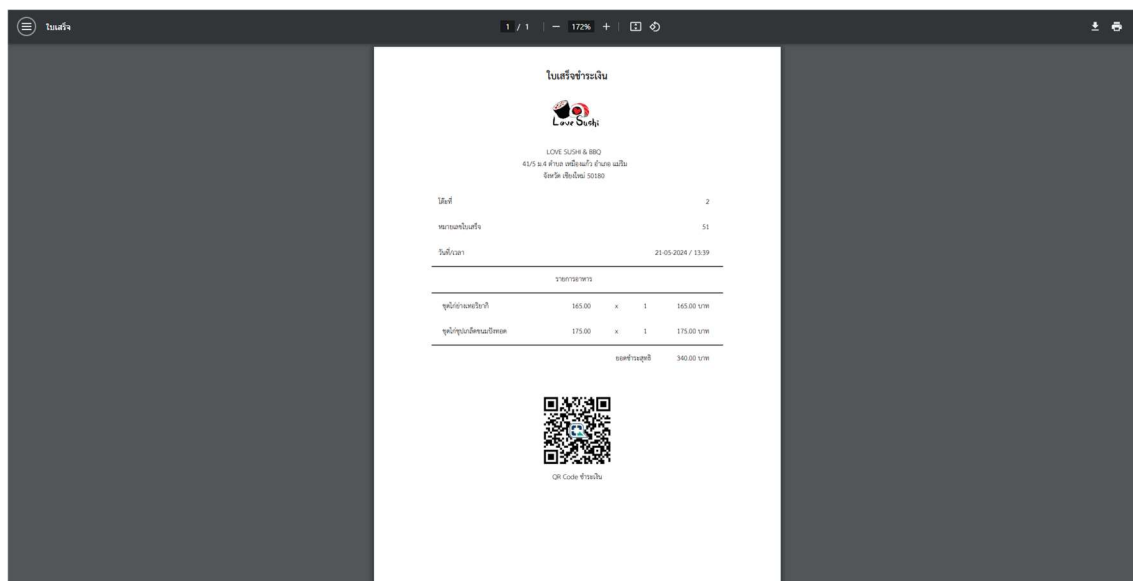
ใบเสร็จ

1 / 1 | — 172% +

ใบเสร็จชำระเงิน

Love Sushi

LOVE SUSHI & BBQ
41/5 ม.4 ตำบล เหมืองแก้ว อำเภอ แม่ริม
จังหวัด เชียงใหม่ 50180

โต๊ะที่ 2

หมายเลขใบเสร็จ 51

วันที่/เวลา 21-05-2024 / 13:39

รายการอาหาร

| | | | | |
|---|---|---|---|---|
| ชุดไก่ย่างเทอริยากิ | 165.00 | x | 1 | 165.00 บาท |
| ชุดไก่ชุบเกล็ดขนมปังทอด | 175.00 | x | 1 | 175.00 บาท |

ยอดชำระสุทธิ 340.00 บาท

QR Code ชำระเงิน